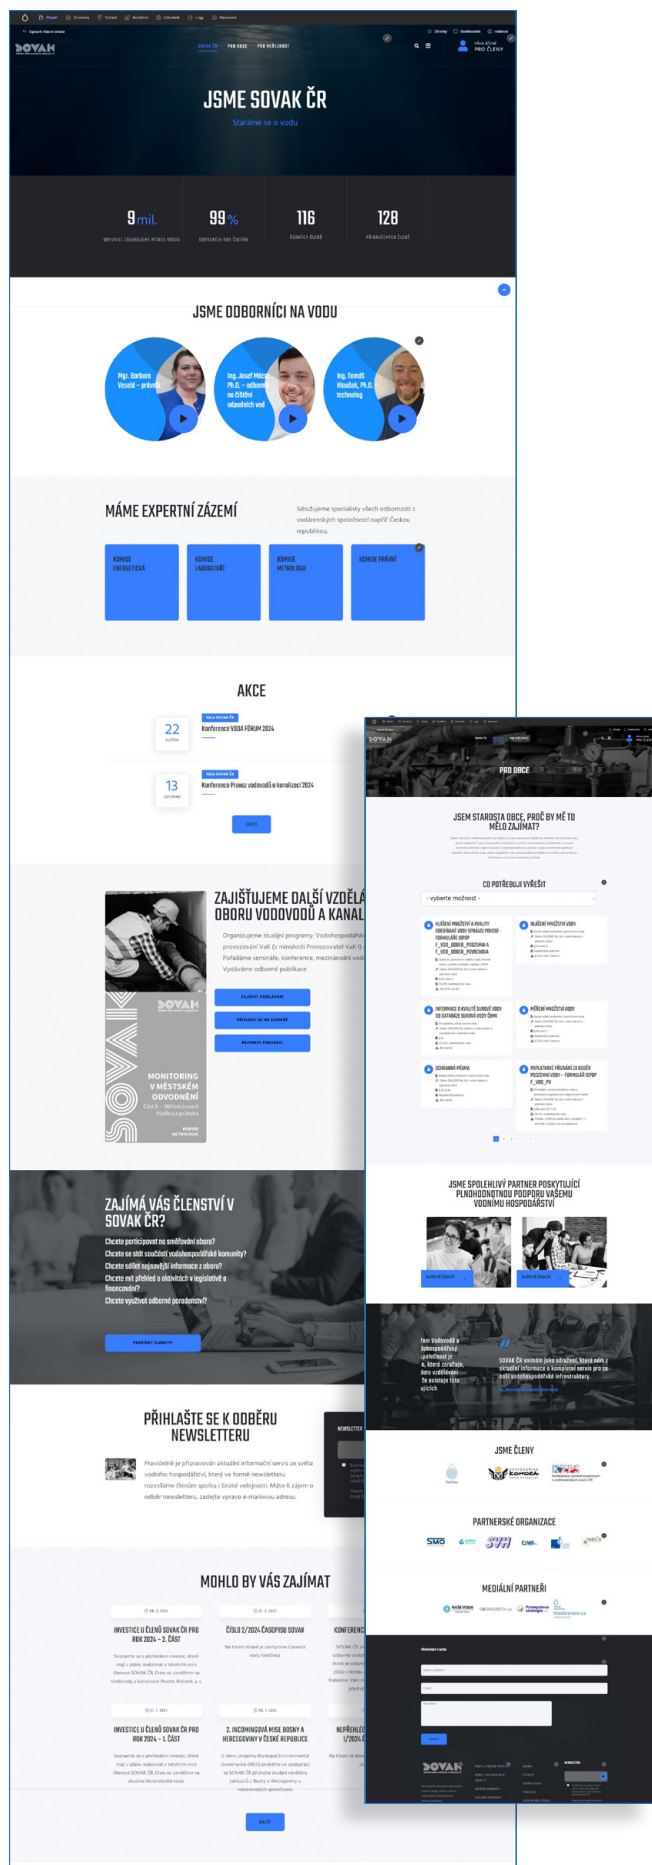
JSME SOVAK ČR

Staráme se o vodu

9 mil.

OBYVATEL ZÁSOBUJEME PITNOU VODOU

99 %

ODPADNÍCH VOD ČISTÍME

116

ŘÁDNÝCH ČLENŮ

128

MIMOŘÁDNÝCH ČLENŮ

JSME ODBORNÍCI NA VODU

Mgr. Barbora Veselá – právník

Ing. Josef Mácal, Ph.D. – odborník na čištění odpadních vod

Ing. Tomáš Hloušek, Ph.D. – technolog

MÁME EXPERTNÍ ZÁZEMÍ

Sdružujeme specialisty všech odborností z vodárenských společností napříč Českou republikou.

KOMISE ENERGETICKÁ

KOMISE LABORATOŘÍ

KOMISE METROLOGIE

KOMISE PRÁVNÍ

AKCE

22

Konference VODA FÓRUM 2024

13

Konference Provoz vodovodů a kanalizací 2024

DALŠÍ

ZAJIŠŤUJEME DALŠÍ VZDĚLÁ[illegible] OBORU VODOVODŮ A KANAL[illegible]

ZAJÍMÁ VÁS ČLENSTVÍ V SOVAK ČR?

Chcete participovat na směřování oboru?
Chcete se stát součástí vodohospodářské komunity?
Chcete sdílet nejnovější informace z oboru?
Chcete mít přehled o aktivitách v legislativě a financování?
Chcete využívat odborné poradenství?

PŘIHLAŠTE SE K ODBĚRU NEWSLETTERU

MOHLO BY VÁS ZAJÍMAT

INVESTICE U ČLENŮ SOVAK ČR PRO ROK 2024 – 2. ČÁST

ČÍSLO 2/2024 ČASOPISU SOVAK

INVESTICE U ČLENŮ SOVAK ČR PRO ROK 2024 – 1. ČÁST

2. INCOMINGOVÁ MISE BOOKY A HERCEGOVINY V ČESKÉ REPUBLICE

DALŠÍ

PRO OBCE

JSEM STAROSTA OBCE, PROČ BY MĚ TO MĚLO ZAJÍMAT?

CO POTŘEBUJI VYŘEŠIT

- vyberte možnost -

JSME SPOLEHLIVÝ PARTNER POSKYTUJÍCÍ PLNOHODNOTNOU PODPORU VAŠEMU VODNÍMU HOSPODÁŘSTVÍ

JSME ČLENY

PARTNERSKÉ ORGANIZACE

MEDIÁLNÍ PARTNEŘI